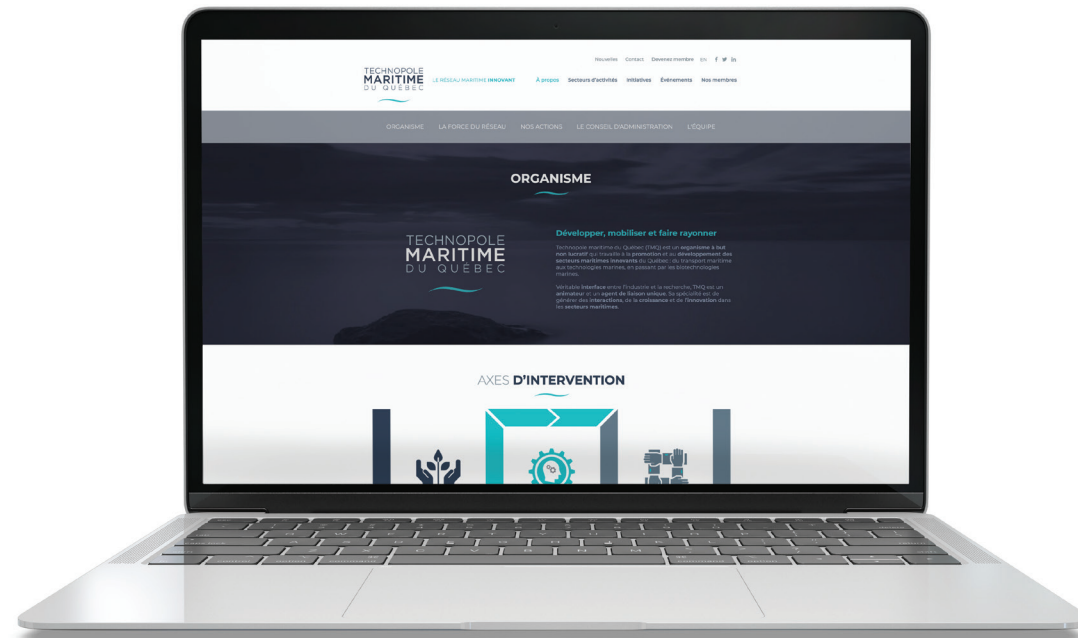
Nouvelles Contact Devenez membre EN

TECHNOPOLE MARITIME DU QUÉBEC

LE RÉSEAU MARITIME INNOVANT

À propos Secteurs d'activités Initiatives Événements Nos membres

ORGANISME LA FORCE DU RÉSEAU NOS ACTIONS LE CONSEIL D'ADMINISTRATION L'ÉQUIPE

ORGANISME

TECHNOPOLE MARITIME DU QUÉBEC

Développer, mobiliser et faire rayonner

Technopole maritime du Québec (TMQ) est un organisme à but non lucratif qui travaille à la promotion et au développement des secteurs maritimes innovants du Québec, du transport maritime aux technologies marines, en passant par les biotechnologies marines.

Véritable interface entre l'industrie et la recherche, TMQ est un animateur et un agent de liaison unique. Sa spécialité est de générer des interactions, de la croissance et de l'innovation dans les secteurs maritimes.

AXES D'INTERVENTION